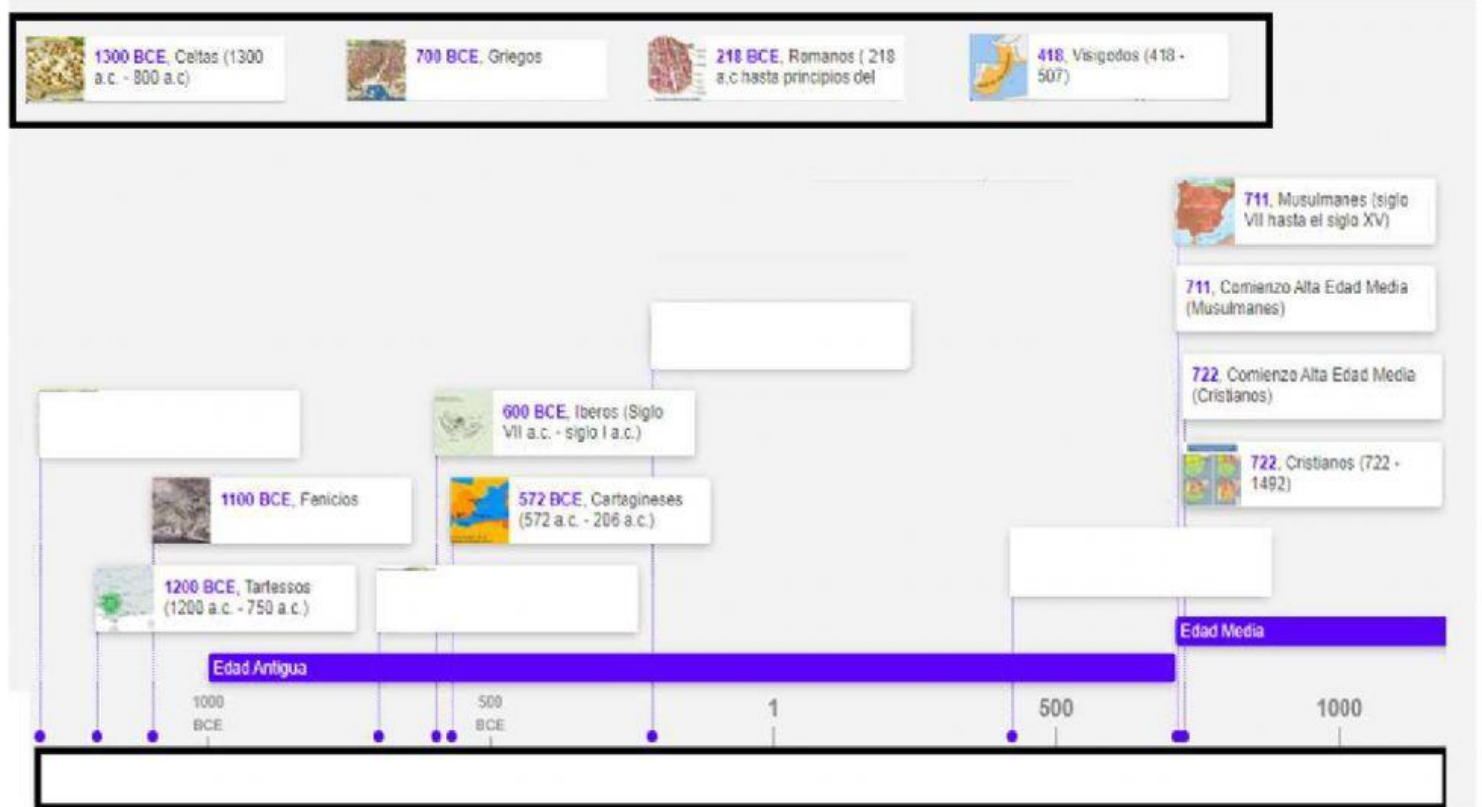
1300 BCE, Celtas (1300 a.c. - 800 a.c)

700 BCE, Griegos

218 BCE, Romanos ( 218 a.c hasta principios del

418, Visigodos (418 - 507)

711, Musulmanes (siglo VII hasta el siglo XV)

711, Comienzo Alta Edad Media (Musulmanes)

722, Comienzo Alta Edad Media (Cristianos)

600 BCE, Iberos (Siglo VII a.c. - siglo I a.c.)

722, Cristianos (722 - 1492)

1100 BCE, Fenicios

572 BCE, Cartagineses (572 a.c. - 206 a.c.)

1200 BCE, Tartessos (1200 a.c. - 750 a.c.)

Edad Media

Edad Antigua

1000 BCE

500 BCE

1

500

1000